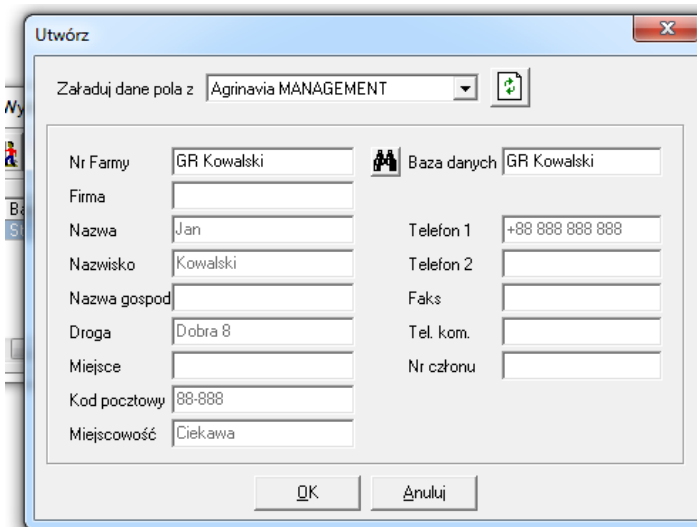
Utwórz

Załaduj dane pola z Agrinavia MANAGEMENT

Wy
Ba
St

Nr Farmy GR Kowalski
Baza danych GR Kowalski
Firma
Nazwa Jan
Telefon 1 +88 888 888 888
Nazwisko Kowalski
Telefon 2
Nazwa gospod
Faks
Droga Dobra 8
Tel. kom.
Miejsce
Nr członu
Kod pocztowy 88-888
Miejscowość Ciekawa

OK
Anuluj